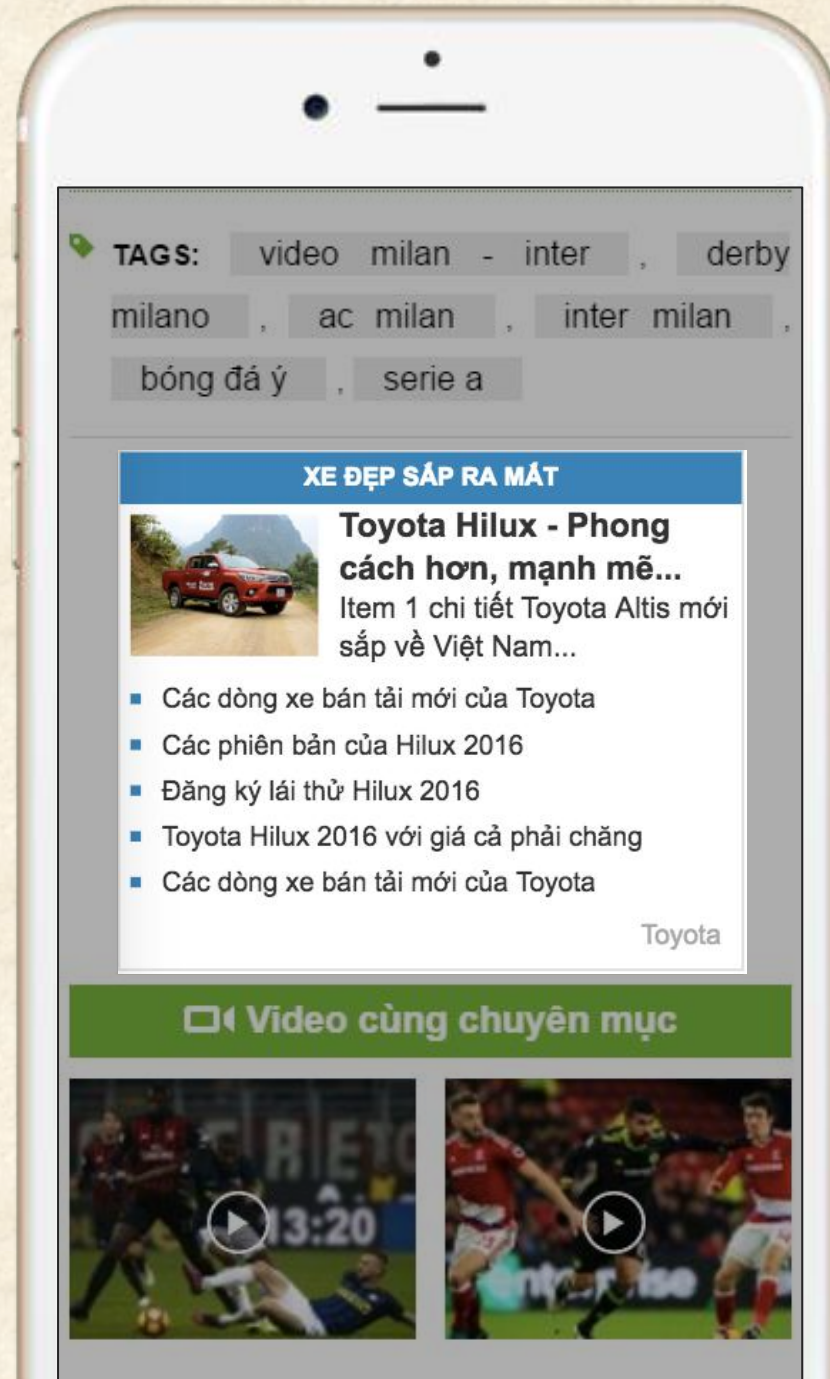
TAGS: video milan - inter , derby milano , ac milan , inter milan , bóng đá ý , serie a

XE ĐẸP SẮP RA MẮT

Toyota Hilux - Phong cách hơn, mạnh mẽ...

Item 1 chi tiết Toyota Altis mới sắp về Việt Nam...

- Các dòng xe bán tải mới của Toyota
- Các phiên bản của Hilux 2016
- Đăng ký lái thử Hilux 2016
- Toyota Hilux 2016 với giá cả phải chăng
- Các dòng xe bán tải mới của Toyota

Toyota

Video cùng chuyên mục

13:20